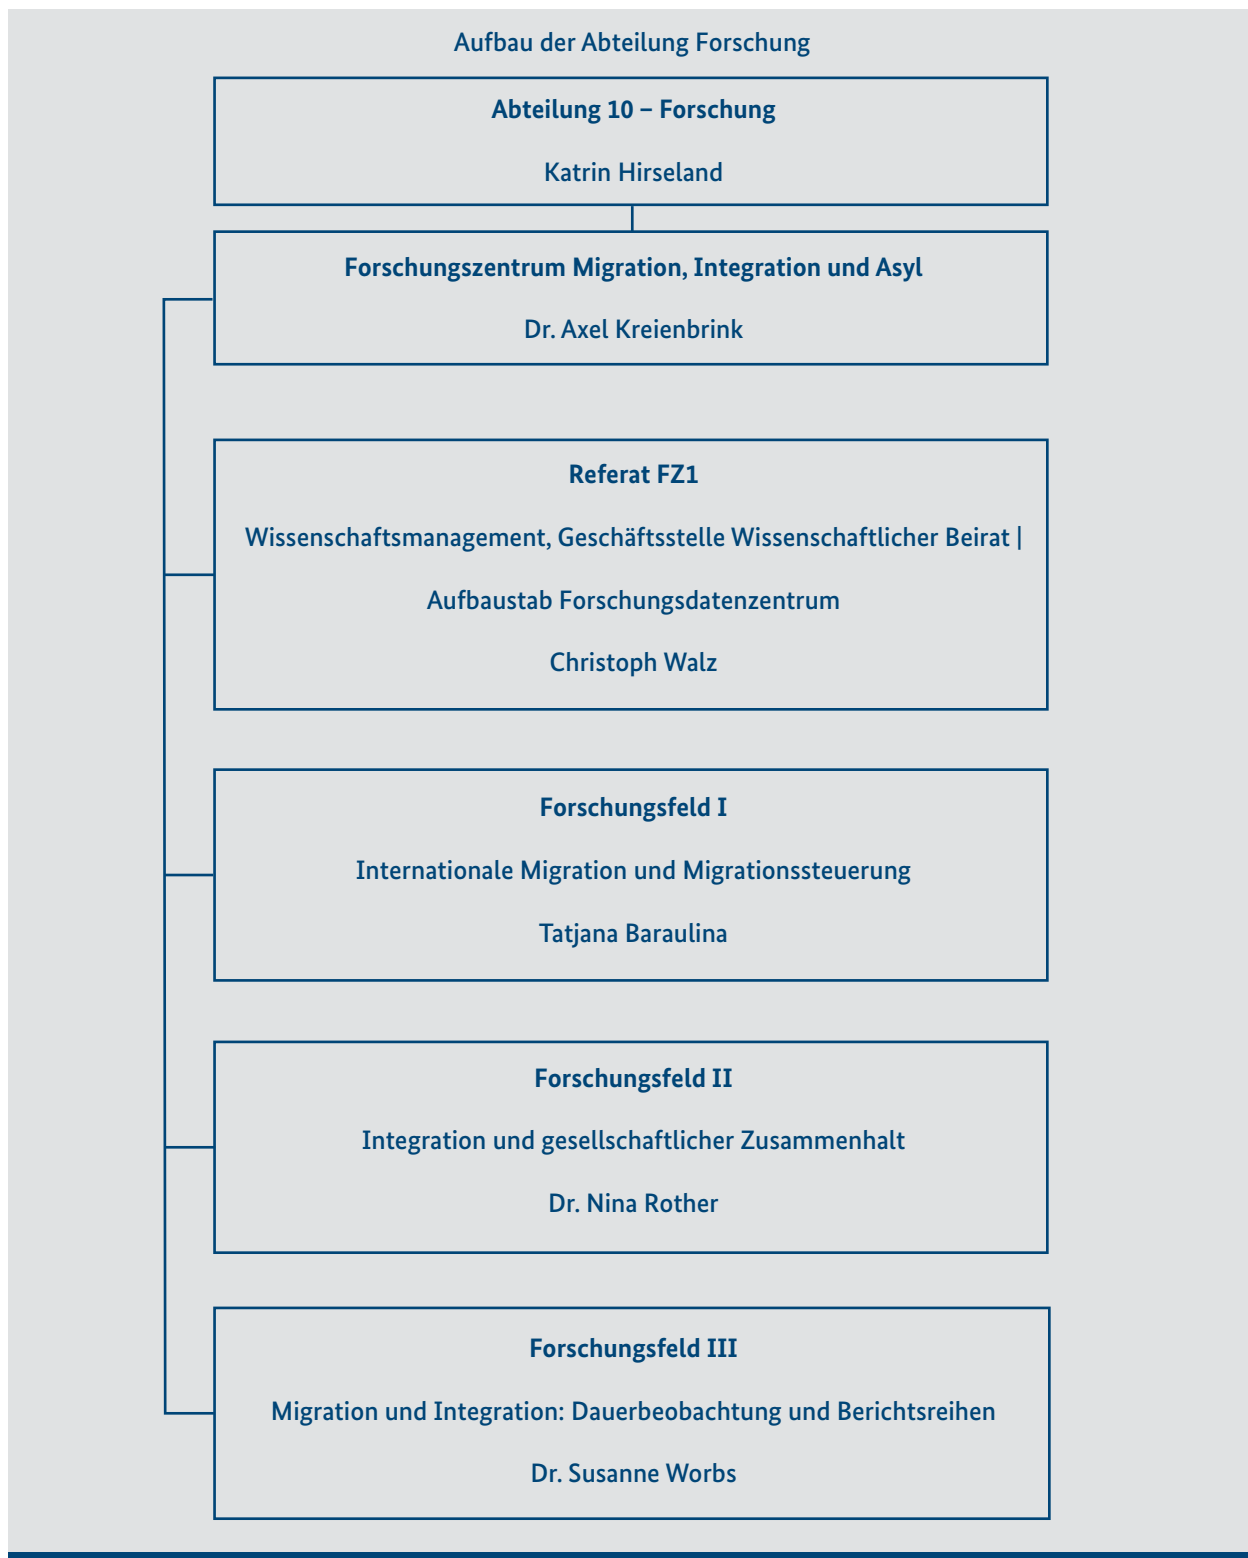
Aufbau der Abteilung Forschung

Abteilung 10 – Forschung

Katrin Hirseland

Forschungszentrum Migration, Integration und Asyl

Dr. Axel Kreienbrink

Referat FZ1

Wissenschaftsmanagement, Geschäftsstelle Wissenschaftlicher Beirat |

Aufbaustab Forschungsdatenzentrum

Christoph Walz

Forschungsfeld I

Internationale Migration und Migrationssteuerung

Tatjana Baraulina

Forschungsfeld II

Integration und gesellschaftlicher Zusammenhalt

Dr. Nina Rother

Forschungsfeld III

Migration und Integration: Dauerbeobachtung und Berichtsreihen

Dr. Susanne Worbs